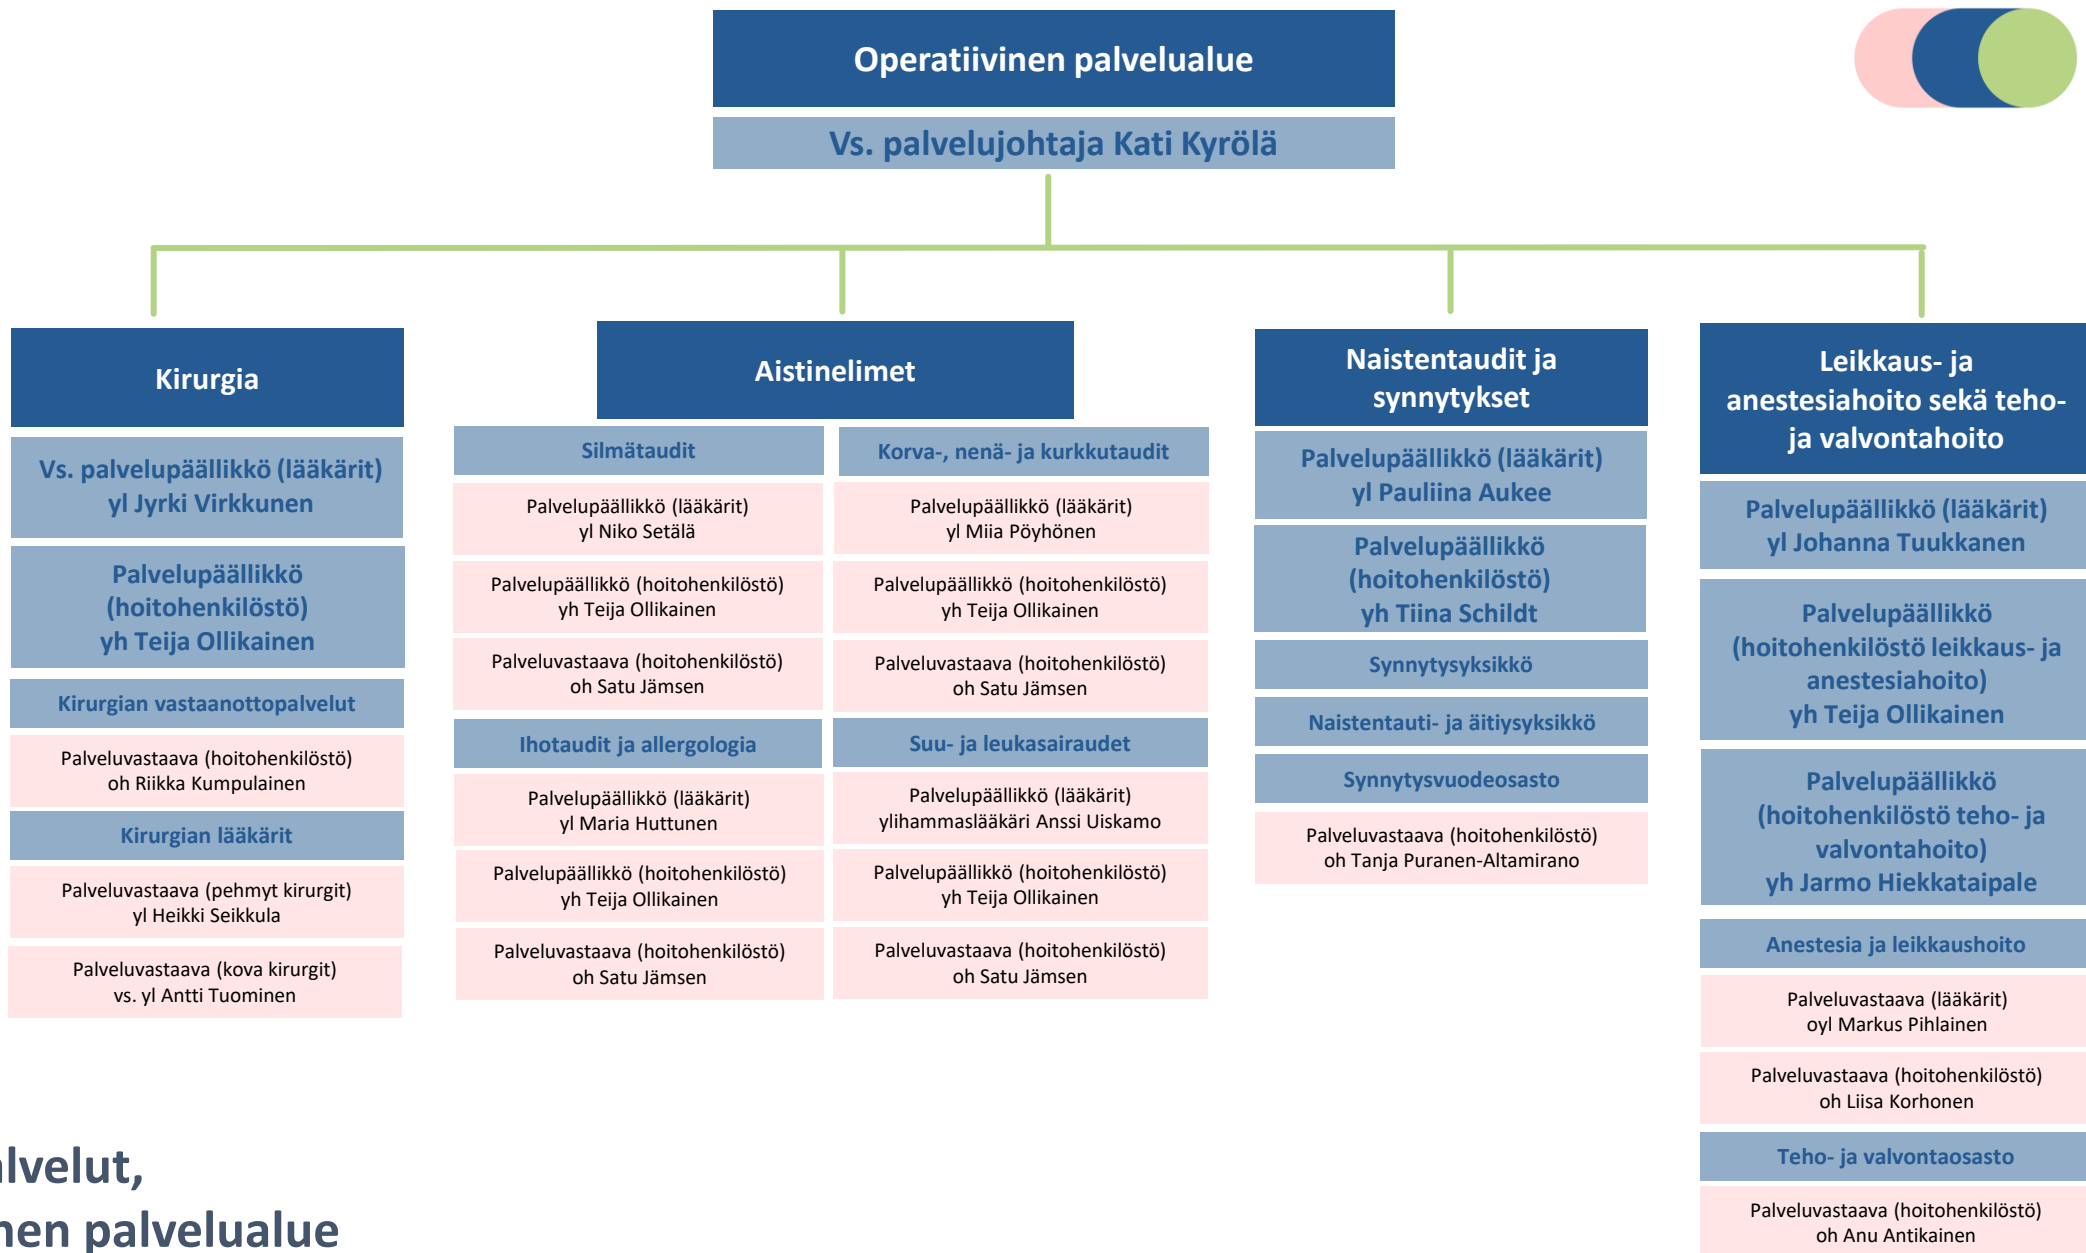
Operatiivinen palvelualue

Vs. palvelujohtaja Kati Kyrölä

Kirurgia

Vs. palvelupäällikkö (lääkärit) yl Jyrki Virkkunen

Palvelupäällikkö (hoitohenkilöstö) yh Teija Ollikainen

Kirurgian vastaanottopalvelut

Palveluvastaava (hoitohenkilöstö) oh Riikka Kumpulainen

Kirurgian lääkärit

Palveluvastaava (pehmyt kirurgit) yl Heikki Seikkula

Palveluvastaava (kova kirurgit) vs. yl Antti Tuominen

Aistinelimet

Silmätaudit

Palvelupäällikkö (lääkärit) yl Niko Setälä

Palvelupäällikkö (hoitohenkilöstö) yh Teija Ollikainen

Palveluvastaava (hoitohenkilöstö) oh Satu Jämsen

Ihotaudit ja allergologia

Palvelupäällikkö (lääkärit) yl Maria Huttunen

Palvelupäällikkö (hoitohenkilöstö) yh Teija Ollikainen

Palveluvastaava (hoitohenkilöstö) oh Satu Jämsen

Korva-, nenä- ja kurkkutaudit

Palvelupäällikkö (lääkärit) yl Miia Pöyhönen

Palvelupäällikkö (hoitohenkilöstö) yh Teija Ollikainen

Palveluvastaava (hoitohenkilöstö) oh Satu Jämsen

Suu- ja leukasairaudet

Palvelupäällikkö (lääkärit) ylihammaslääkäri Anssi Uiskamo

Palvelupäällikkö (hoitohenkilöstö) yh Teija Ollikainen

Palveluvastaava (hoitohenkilöstö) oh Satu Jämsen

Naistentaudit ja synnytykset

Palvelupäällikkö (lääkärit) yl Pauliina Aukee

Palvelupäällikkö (hoitohenkilöstö) yh Tiina Schildt

Synnytysyksikkö

Naistentauti- ja äitiysyksikkö

Synnytysvuodeosasto

Palveluvastaava (hoitohenkilöstö) oh Tanja Puranen-Altamirano

Leikkaus- ja anestesiahoito sekä teho- ja valvontahoito

Palvelupäällikkö (lääkärit) yl Johanna Tuukkanen

Palvelupäällikkö (hoitohenkilöstö leikkaus- ja anestesiahoito) yh Teija Ollikainen

Palvelupäällikkö (hoitohenkilöstö teho- ja valvontahoito) yh Jarmo Hiekkataipale

Anestesia ja leikkaushoito

Palveluvastaava (lääkärit) oyl Markus Pihlainen

Palveluvastaava (hoitohenkilöstö) oh Liisa Korhonen

Teho- ja valvontaosasto

Palveluvastaava (hoitohenkilöstö) oh Anu Antikainen

lvelut,
nen palvelualue